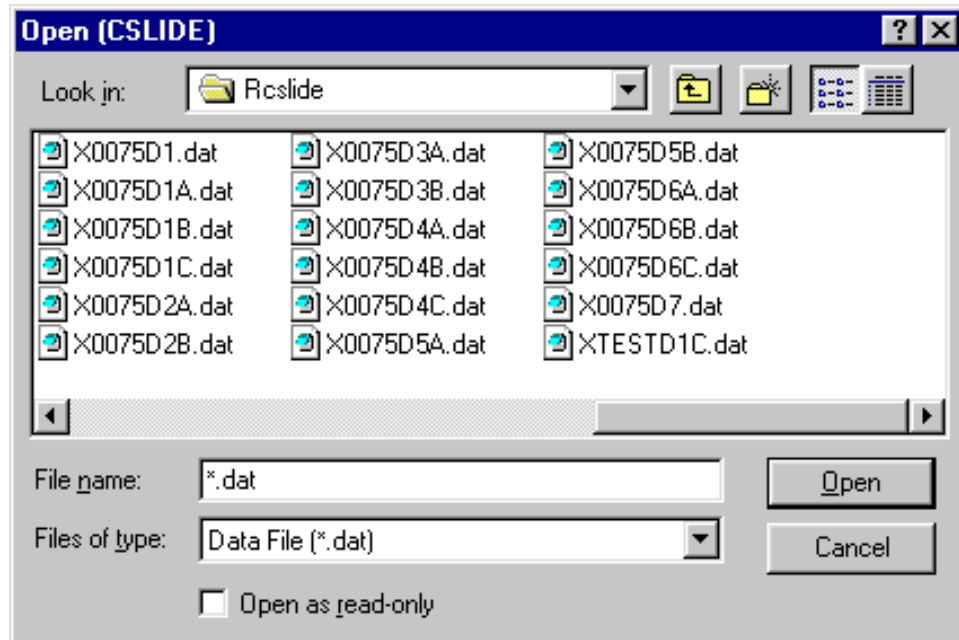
Open (CSLIDE)

?

Look in: Rcslide

X0075D1.dat
X0075D1A.dat
X0075D1B.dat
X0075D1C.dat
X0075D2A.dat
X0075D2B.dat

X0075D3A.dat
X0075D3B.dat
X0075D4A.dat
X0075D4B.dat
X0075D4C.dat
X0075D5A.dat

X0075D5B.dat
X0075D6A.dat
X0075D6B.dat
X0075D6C.dat
X0075D7.dat
XTESTD1C.dat

File name: *.dat

Open

Files of type: Data File (*.dat)

Cancel

Open as read-only